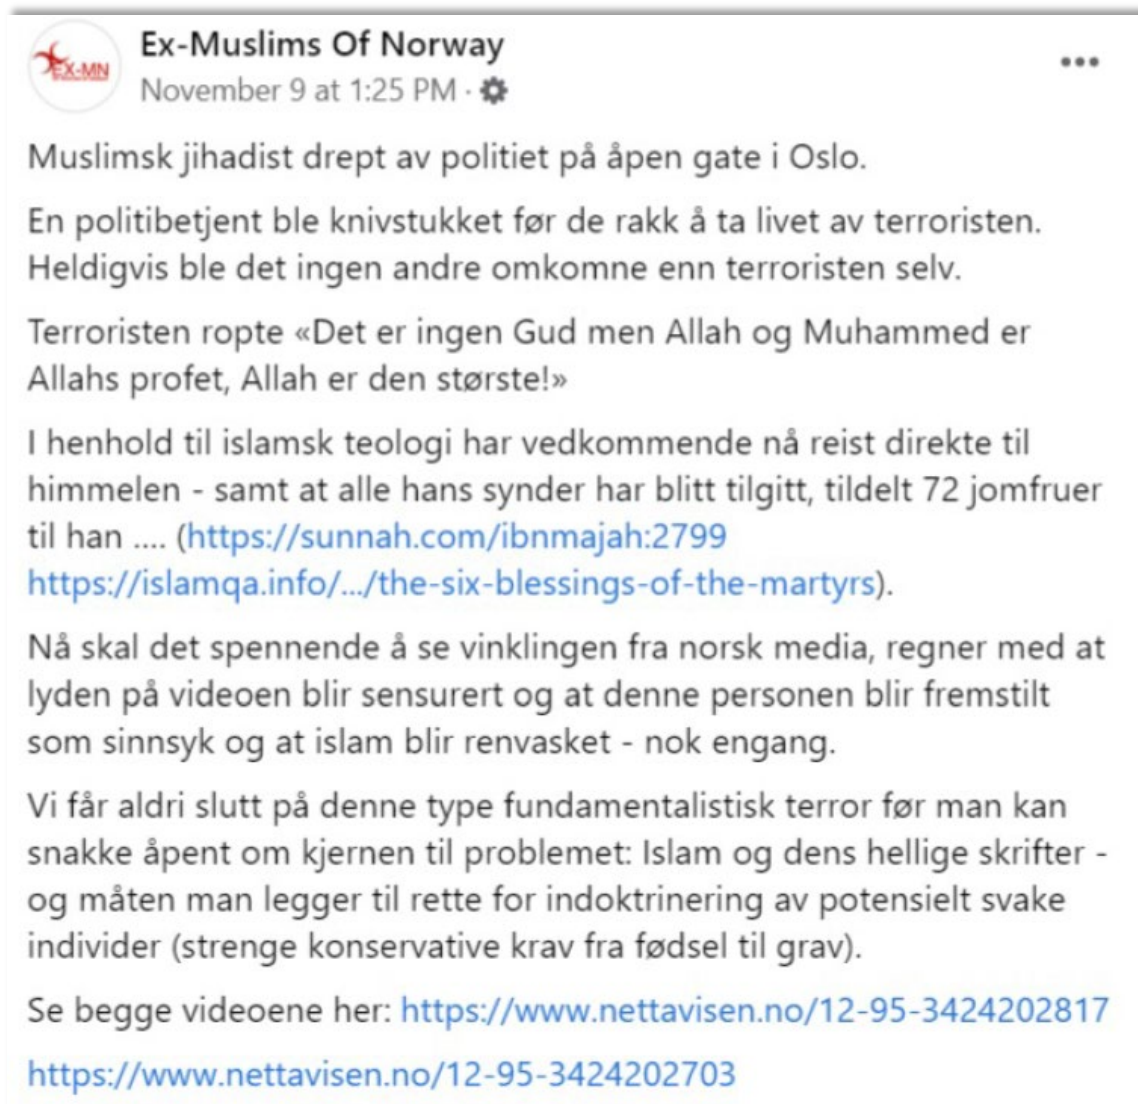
EX-MN

Ex-Muslims Of Norway
November 9 at 1:25 PM ·

Muslimsk jihadist drept av politiet på åpen gate i Oslo.

En politibetjent ble knivstukket før de rakk å ta livet av terroristen. Heldigvis ble det ingen andre omkomne enn terroristen selv.

Terroristen ropte «Det er ingen Gud men Allah og Muhammed er Allahs profet, Allah er den største!»

I henhold til islamsk teologi har vedkommende nå reist direkte til himmelen - samt at alle hans synder har blitt tilgitt, tildelt 72 jomfruer til han .... (https://sunnah.com/ibnmajah:2799 https://islamqa.info/.../the-six-blessings-of-the-martyrs).

Nå skal det spennende å se vinklingen fra norsk media, regner med at lyden på videoen blir sensurert og at denne personen blir fremstilt som sinnsyk og at islam blir renvasket - nok engang.

Vi får aldri slutt på denne type fundamentalistisk terror før man kan snakke åpent om kjernen til problemet: Islam og dens hellige skrifter - og måten man legger til rette for indoktrinering av potensielt svake individer (strenge konservative krav fra fødsel til grav).

Se begge videoene her: https://www.nettavisen.no/12-95-3424202817

https://www.nettavisen.no/12-95-3424202703